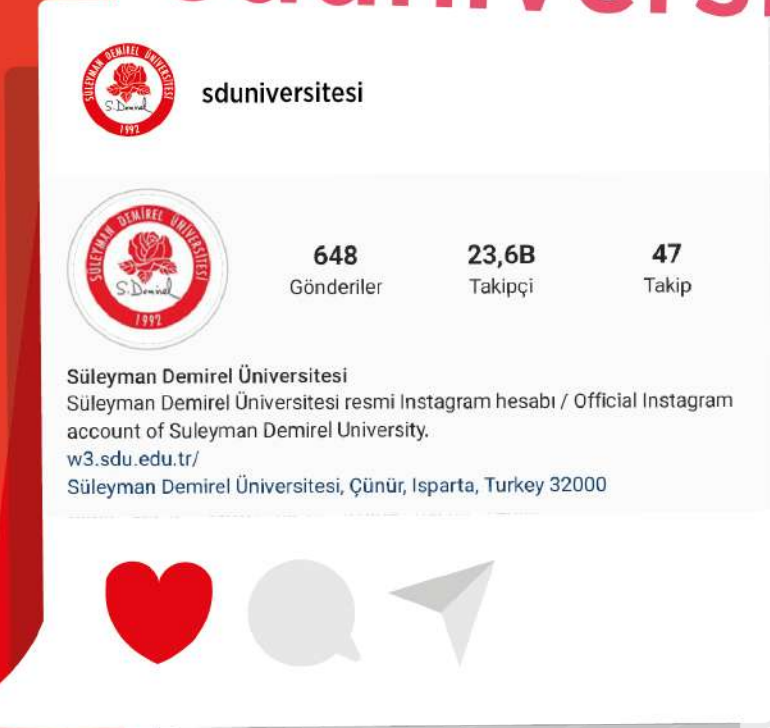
SÜLEYMAN DEMİREL ÜNİVERSİTESİ
S.Demirel
1992

sduniversitesi

SÜLEYMAN DEMİREL ÜNİVERSİTESİ
S.Demirel
1992

648
Gönderiler

23,6B
Takipçi

47
Takip

Süleyman Demirel Üniversitesi
Süleyman Demirel Üniversitesi resmi Instagram hesabı / Official Instagram account of Suleyman Demirel University.
w3.sdu.edu.tr/
Süleyman Demirel Üniversitesi, Çünür, Isparta, Turkey 32000